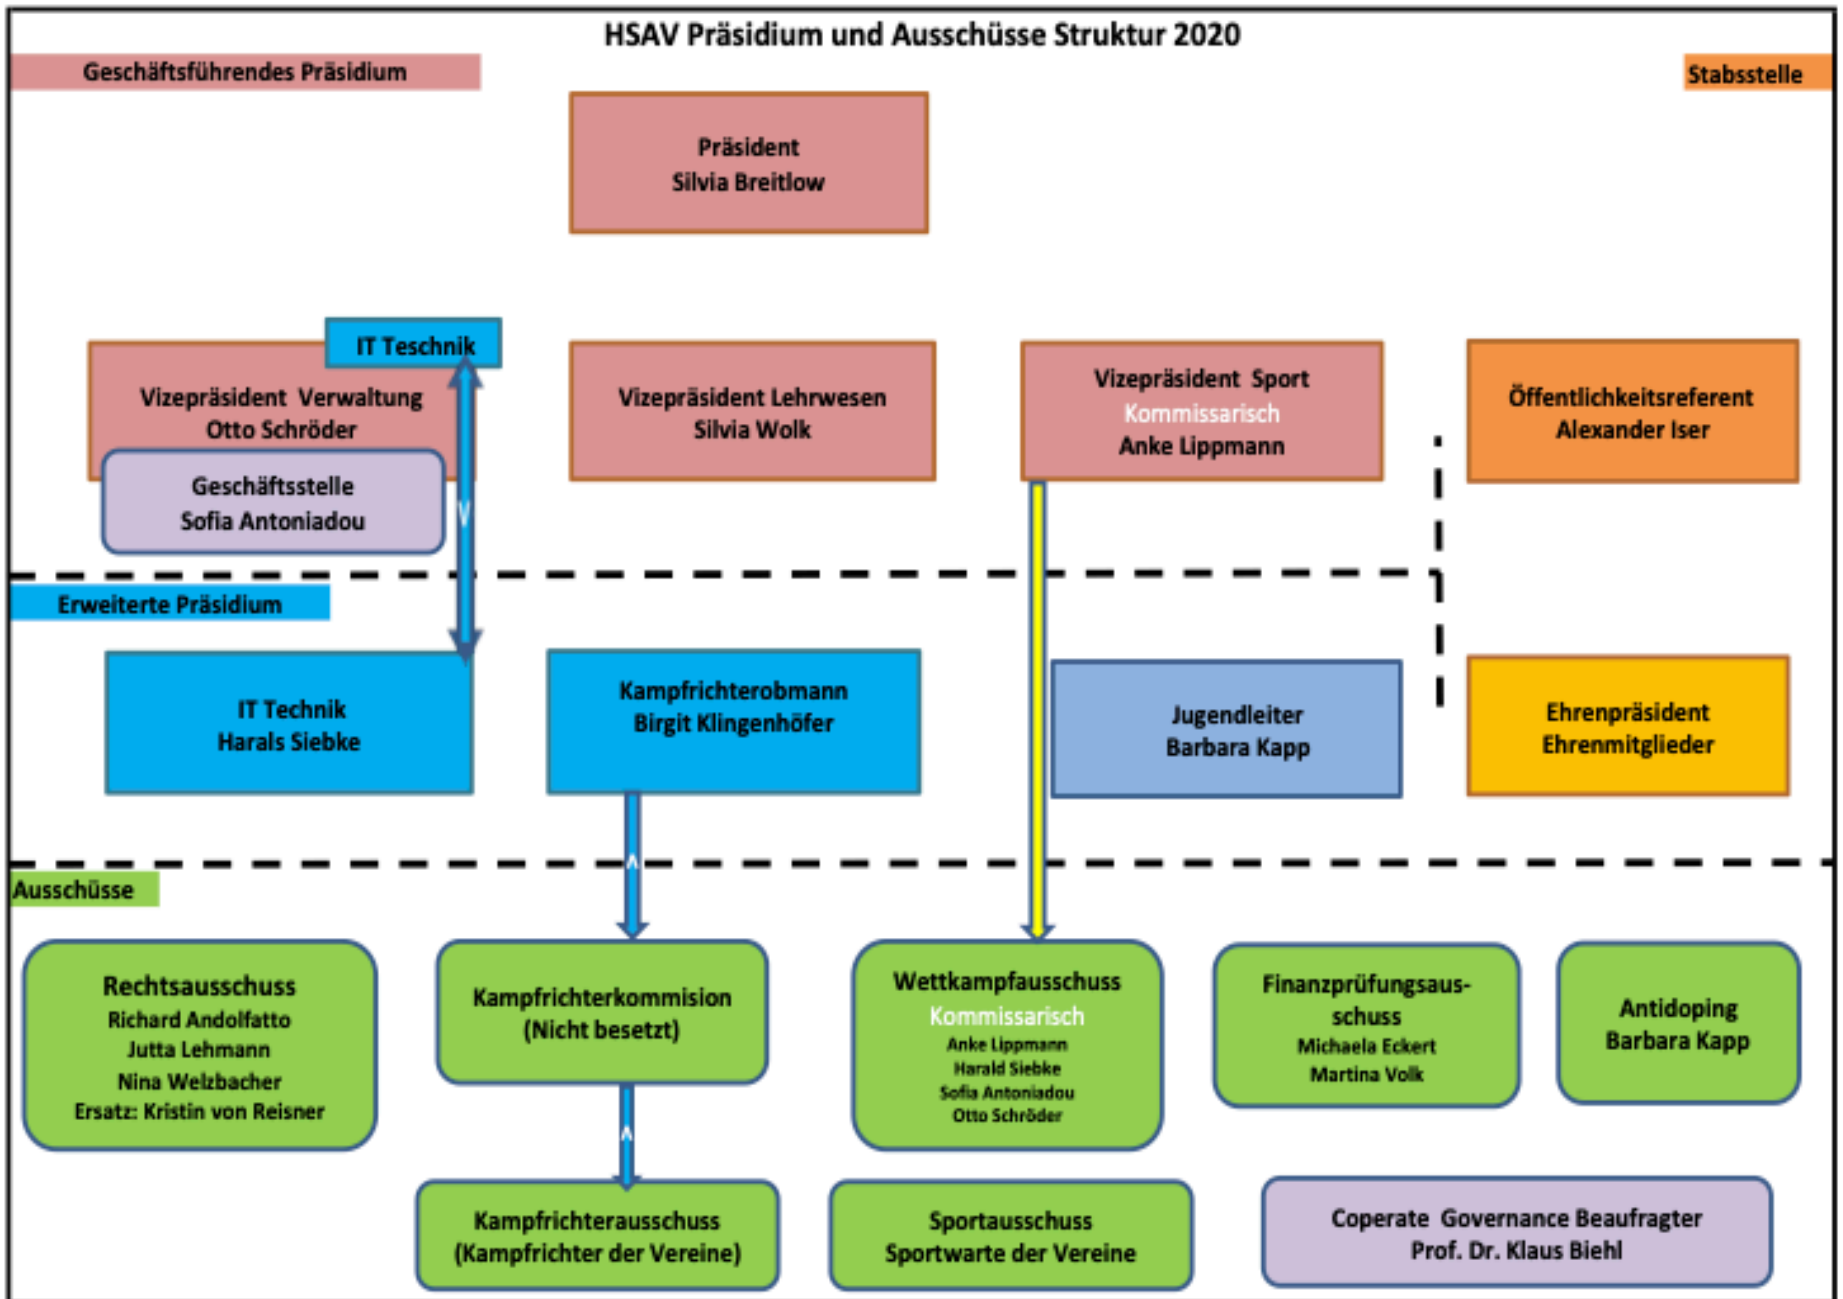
HSAV Präsidium und Ausschüsse Struktur 2020

Geschäftsführendes Präsidium

Stabsstelle

Präsident
Silvia Breitlow

IT Teschnik

Vizepräsident Verwaltung
Otto Schröder

Geschäftsstelle
Sofia Antoniadou

Vizepräsident Lehrwesen
Silvia Wolk

Vizepräsident Sport
Kommissarisch
Anke Lippmann

Öffentlichkeitsreferent
Alexander Iser

Erweiterte Präsidium

IT Technik
Harals Siebke

Kampfrichterobmann
Birgit Klingenhöfer

Jugendleiter
Barbara Kapp

Ehrenpräsident
Ehrenmitglieder

Ausschüsse

Rechtsausschuss
Richard Andolfatto
Jutta Lehmann
Nina Welzbacher
Ersatz: Kristin von Reisner

Kampfrichterkommision
(Nicht besetzt)

Wettkampfausschuss
Kommissarisch
Anke Lippmann
Harald Siebke
Sofia Antoniadou
Otto Schröder

Finanzprüfungsausschuss
Michaela Eckert
Martina Volk

Antidoping
Barbara Kapp

Kampfrichterausschuss
(Kampfrichter der Vereine)

Sportausschuss
Sportwarte der Vereine

Coperate Governance Beaufragter
Prof. Dr. Klaus Biehl